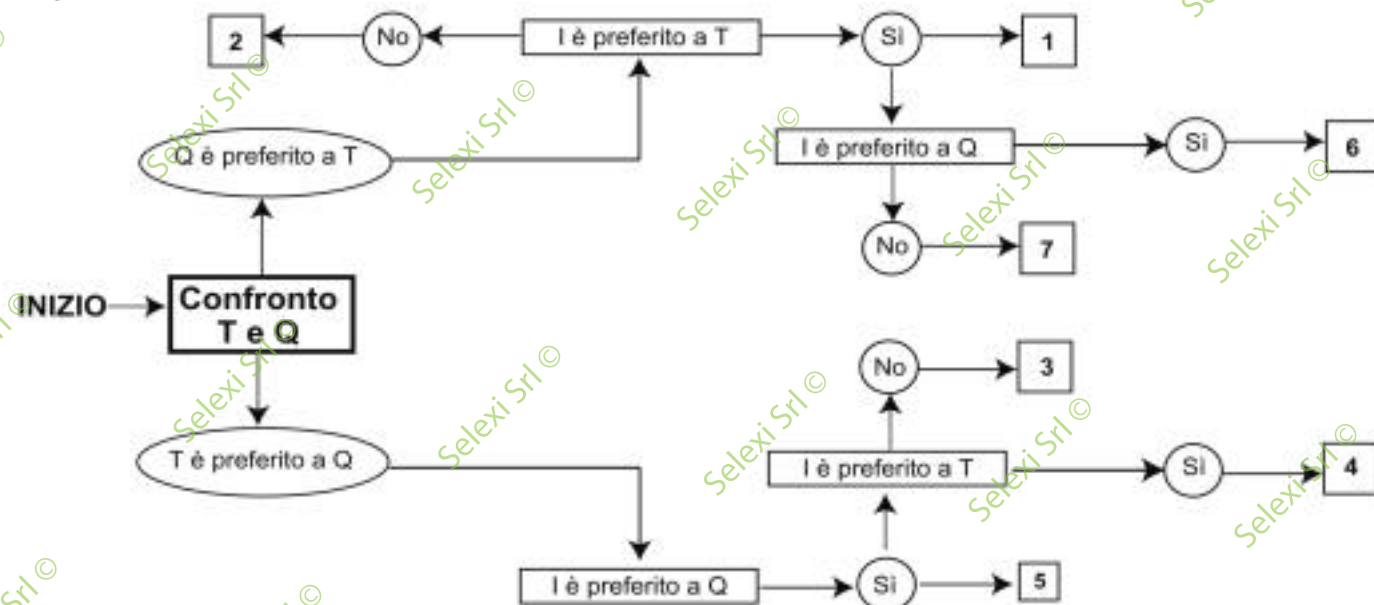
2

No

I è preferito a T

Si

1

Q è preferito a T

I è preferito a Q

Si

6

No

7

INIZIO

Confronto T e Q

No

3

T è preferito a Q

I è preferito a T

Si

4

I è preferito a Q

Si

5

Selexi Srl ©